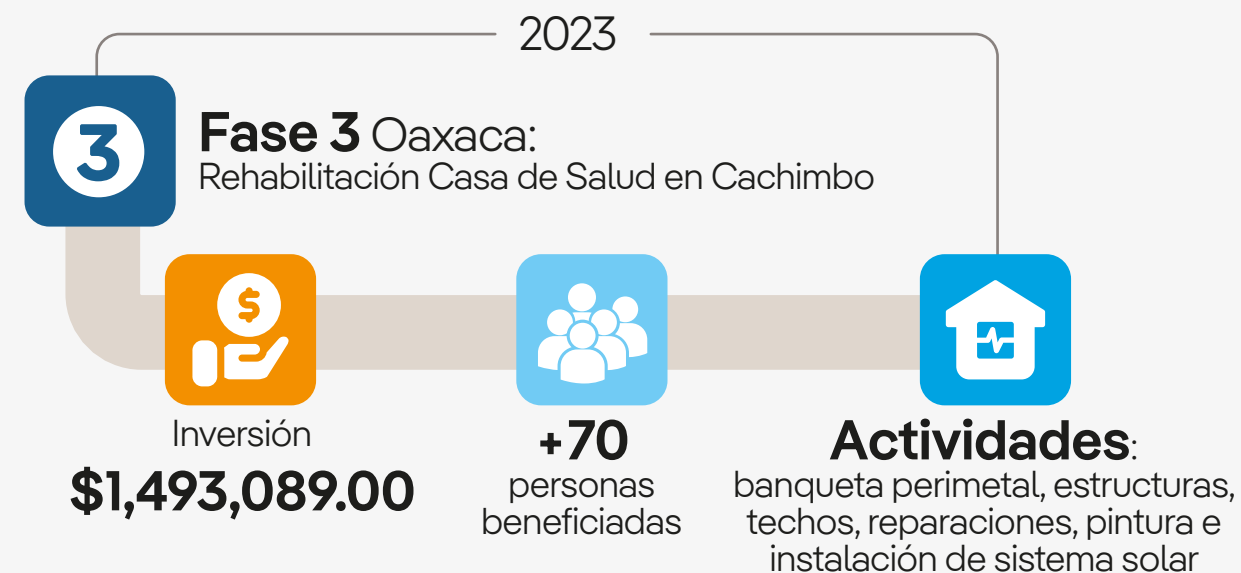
2023

3

Fase 3 Oaxaca:
Rehabilitación Casa de Salud en Cachimbo

$

Inversión
$1,493,089.00

+70
personas beneficiadas

Actividades:
banqueta perimetal, estructuras, techos, reparaciones, pintura e instalación de sistema solar